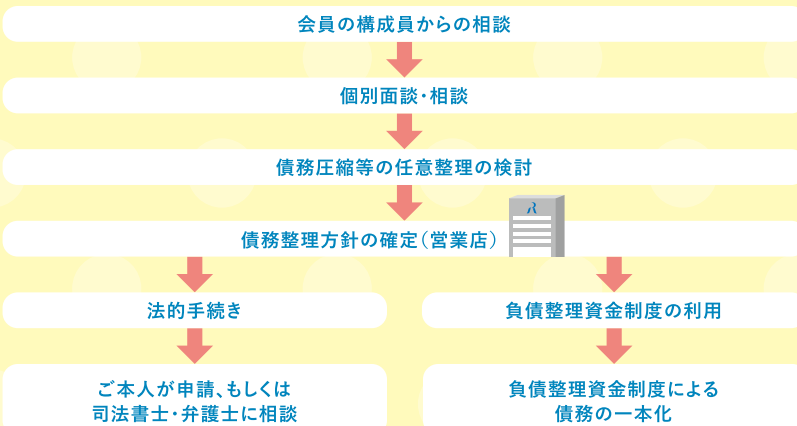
会員の構成員からの相談

個別面談・相談

債務圧縮等の任意整理の検討

債務整理方針の確定(営業店)

法的手続き

ご本人が申請、もしくは
司法書士・弁護士に相談

負債整理資金制度の利用

負債整理資金制度による
債務の一本化